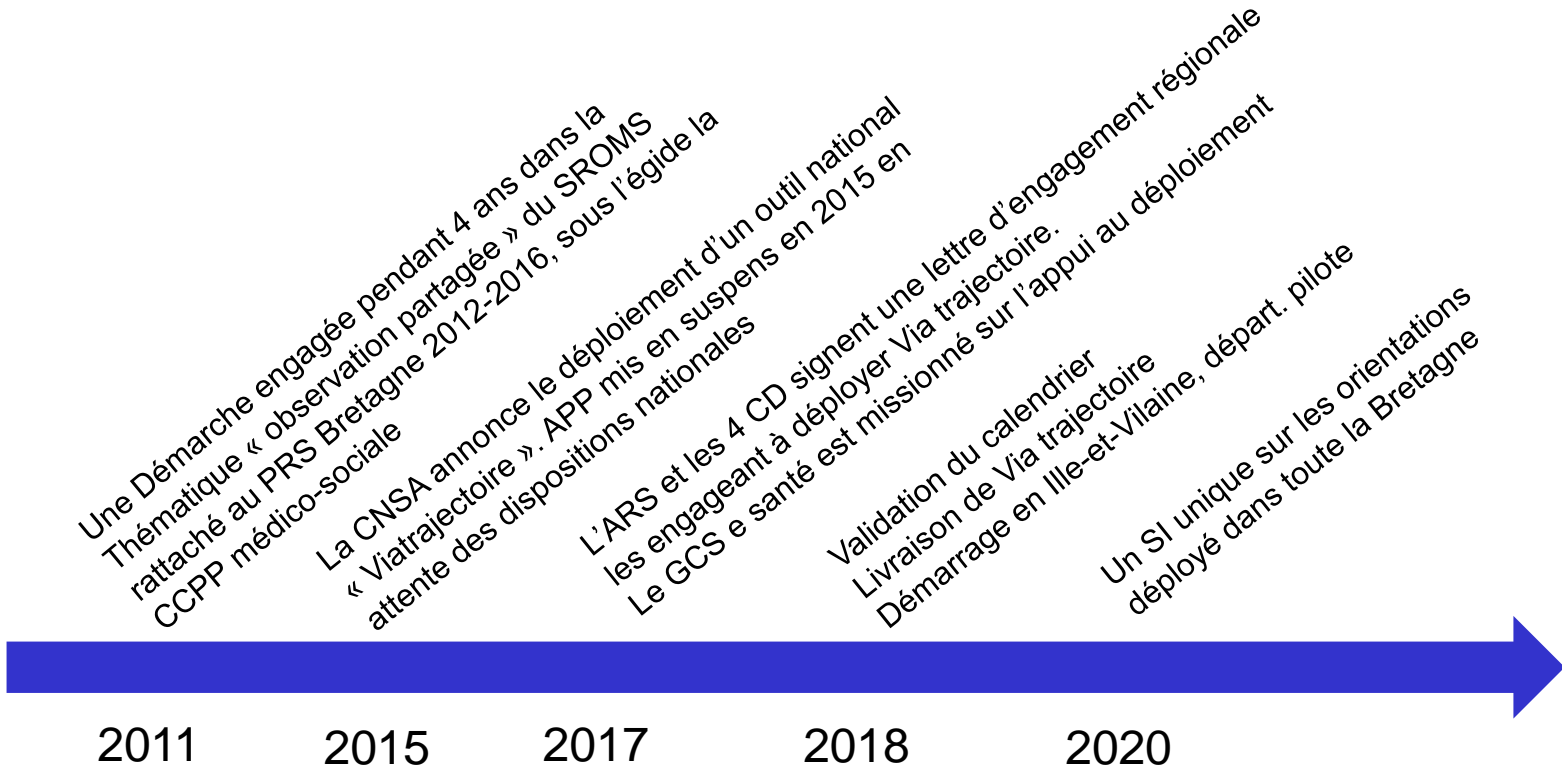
Une Démarche engagée pendant 4 ans dans la Thématique « observation partagée » du SROMS rattaché au PRS Bretagne 2012-2016, sous l'égide la CCPP médico-sociale

La CNSA annonce le déploiement d'un outil national « Viatrajectoire ». APP mis en suspens en 2015 en attente des dispositions nationales

L'ARS et les 4 CD signent une lettre d'engagement régionale les engageant à déployer Via trajectoire. Le GCS e santé est missionné sur l'appui au déploiement

Validation du calendrier
Livraison de Via trajectoire
Démarrage en Ille-et-Vilaine, départ. pilote

Un SI unique sur les orientations déployé dans toute la Bretagne

2011

2015

2017

2018

2020